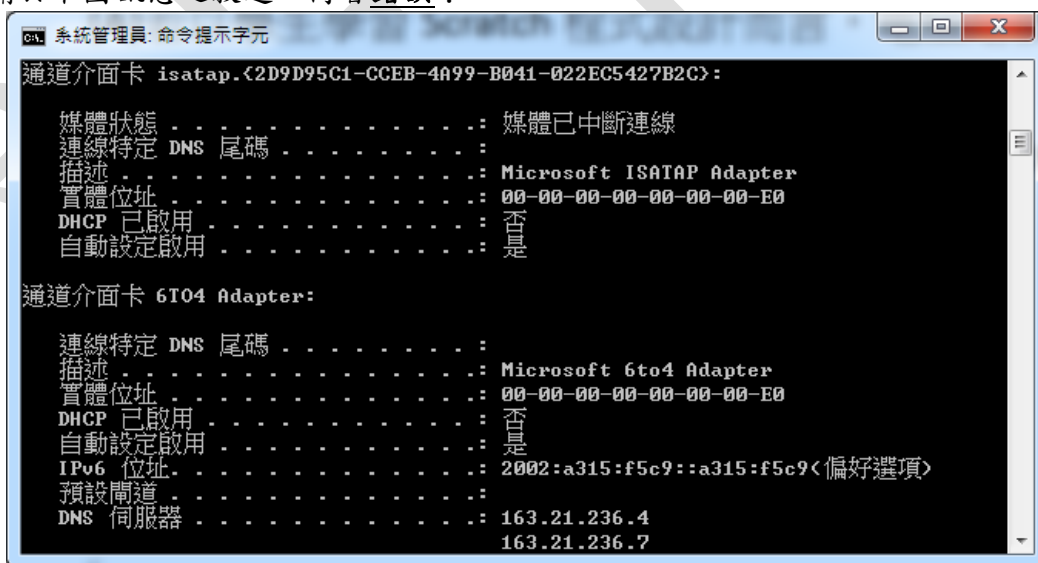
系統管理員: 命令提示字元

通道介面卡 isatap.{2D9D95C1-CCEB-4A99-B041-022EC5427B2C}:

媒體狀態 . . . . . . . . . . . . . . .: 媒體已中斷連線
連線特定 DNS 尾碼 . . . . . . . . :
描述 . . . . . . . . . . . . . . . . .: Microsoft ISATAP Adapter
實體位址 . . . . . . . . . . . . . . .: 00-00-00-00-00-00-00-E0
DHCP 已啟用 . . . . . . . . . . . . .: 否
自動設定啟用 . . . . . . . . . . . . .: 是

通道介面卡 6TO4 Adapter:

連線特定 DNS 尾碼 . . . . . . . . :
描述 . . . . . . . . . . . . . . . . .: Microsoft 6to4 Adapter
實體位址 . . . . . . . . . . . . . . .: 00-00-00-00-00-00-00-E0
DHCP 已啟用 . . . . . . . . . . . . .: 否
自動設定啟用 . . . . . . . . . . . . .: 是
IPv6 位址. . . . . . . . . . . . . . .: 2002:a315:f5c9::a315:f5c9(偏好選項)
預設閘道 . . . . . . . . . . . . . . .:
DNS 伺服器 . . . . . . . . . . . . . .: 163.21.236.4
163.21.236.7